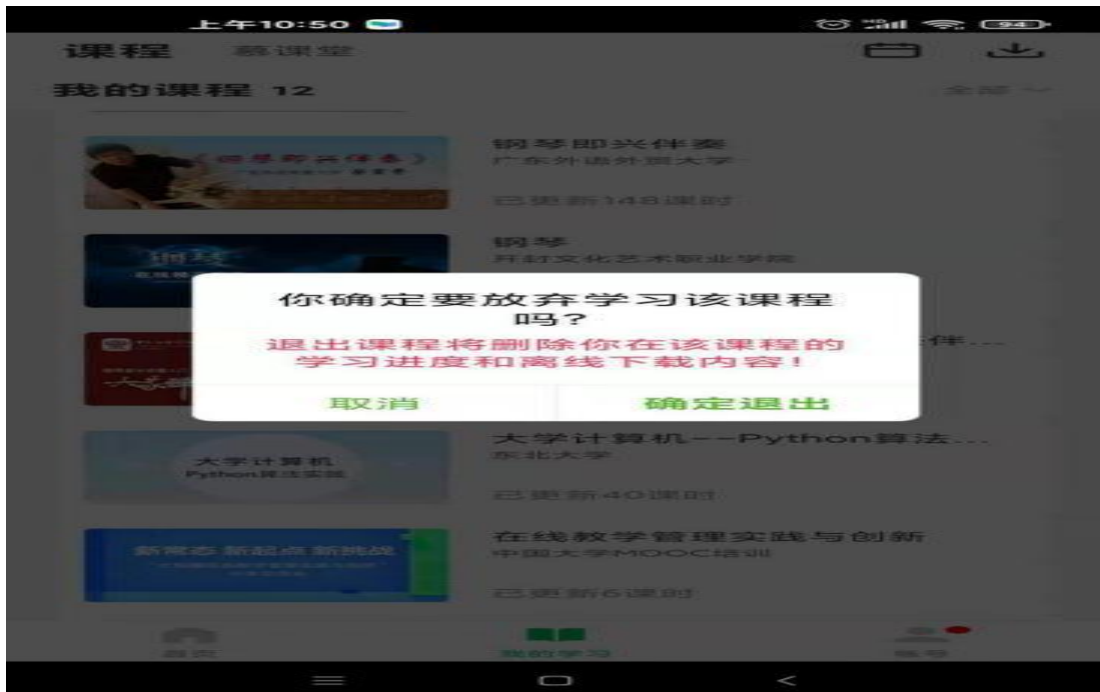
上午10:50

94

课程 慕课堂

我的课程 12

全部

钢琴即兴伴奏
广东外语外贸大学

钢琴即兴伴奏

已更新148课时

钢琴
开封文化艺术职业学院

钢琴

伴...

你确定要放弃学习该课程吗?
退出课程将删除你在该课程的学习进度和离线下载内容!

取消 确定退出

大学计算机——Python算法...
东北大学

大学计算机
Python算法实践

已更新40课时

在线教学管理实践与创新
中国大学MOOC培训

新常态 新起点 新挑战

已更新6课时

首页 我的学习 账号